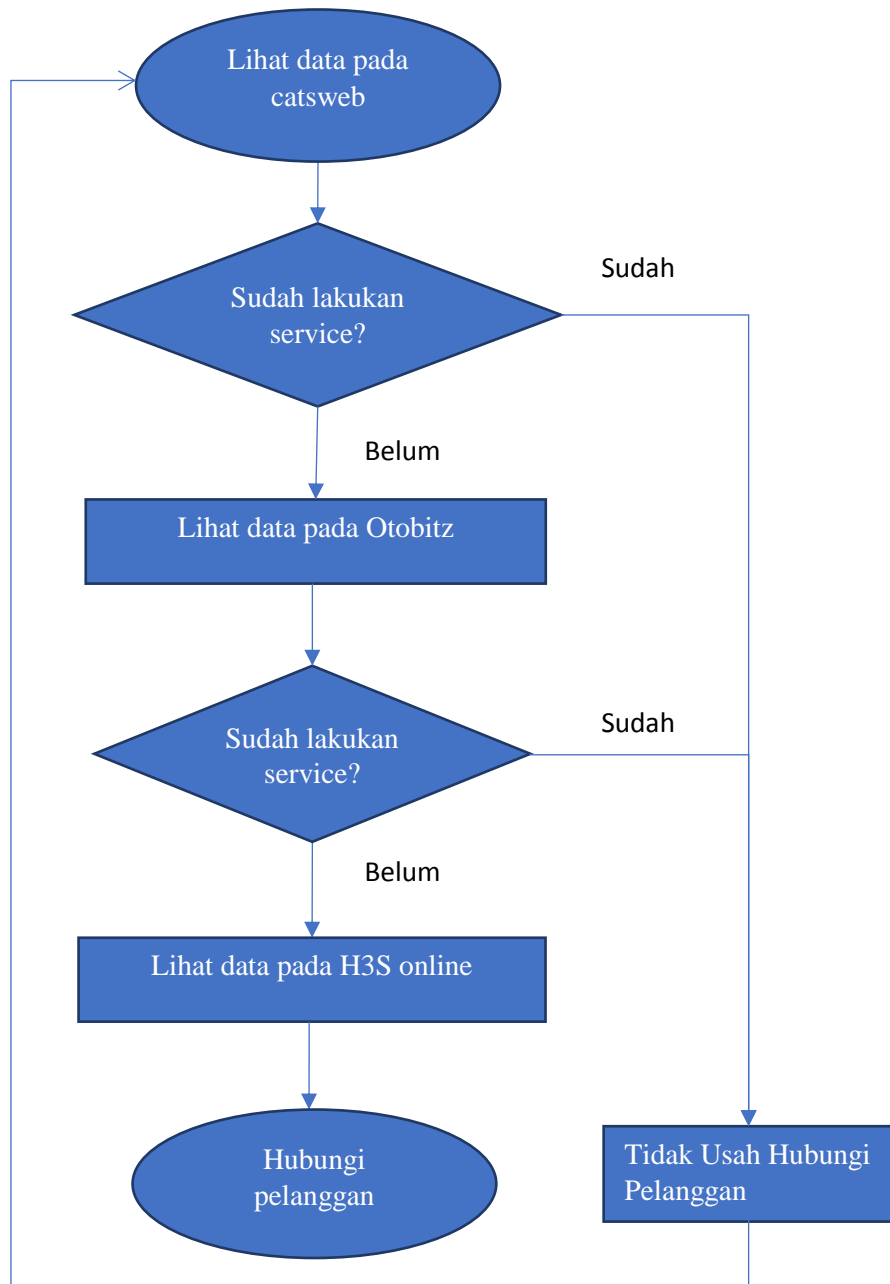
Lihat data pada catsweb

Sudah lakukan service?

Sudah

Belum

Lihat data pada Otobitz

Sudah lakukan service?

Sudah

Belum

Lihat data pada H3S online

Hubungi pelanggan

Tidak Usah Hubungi Pelanggan